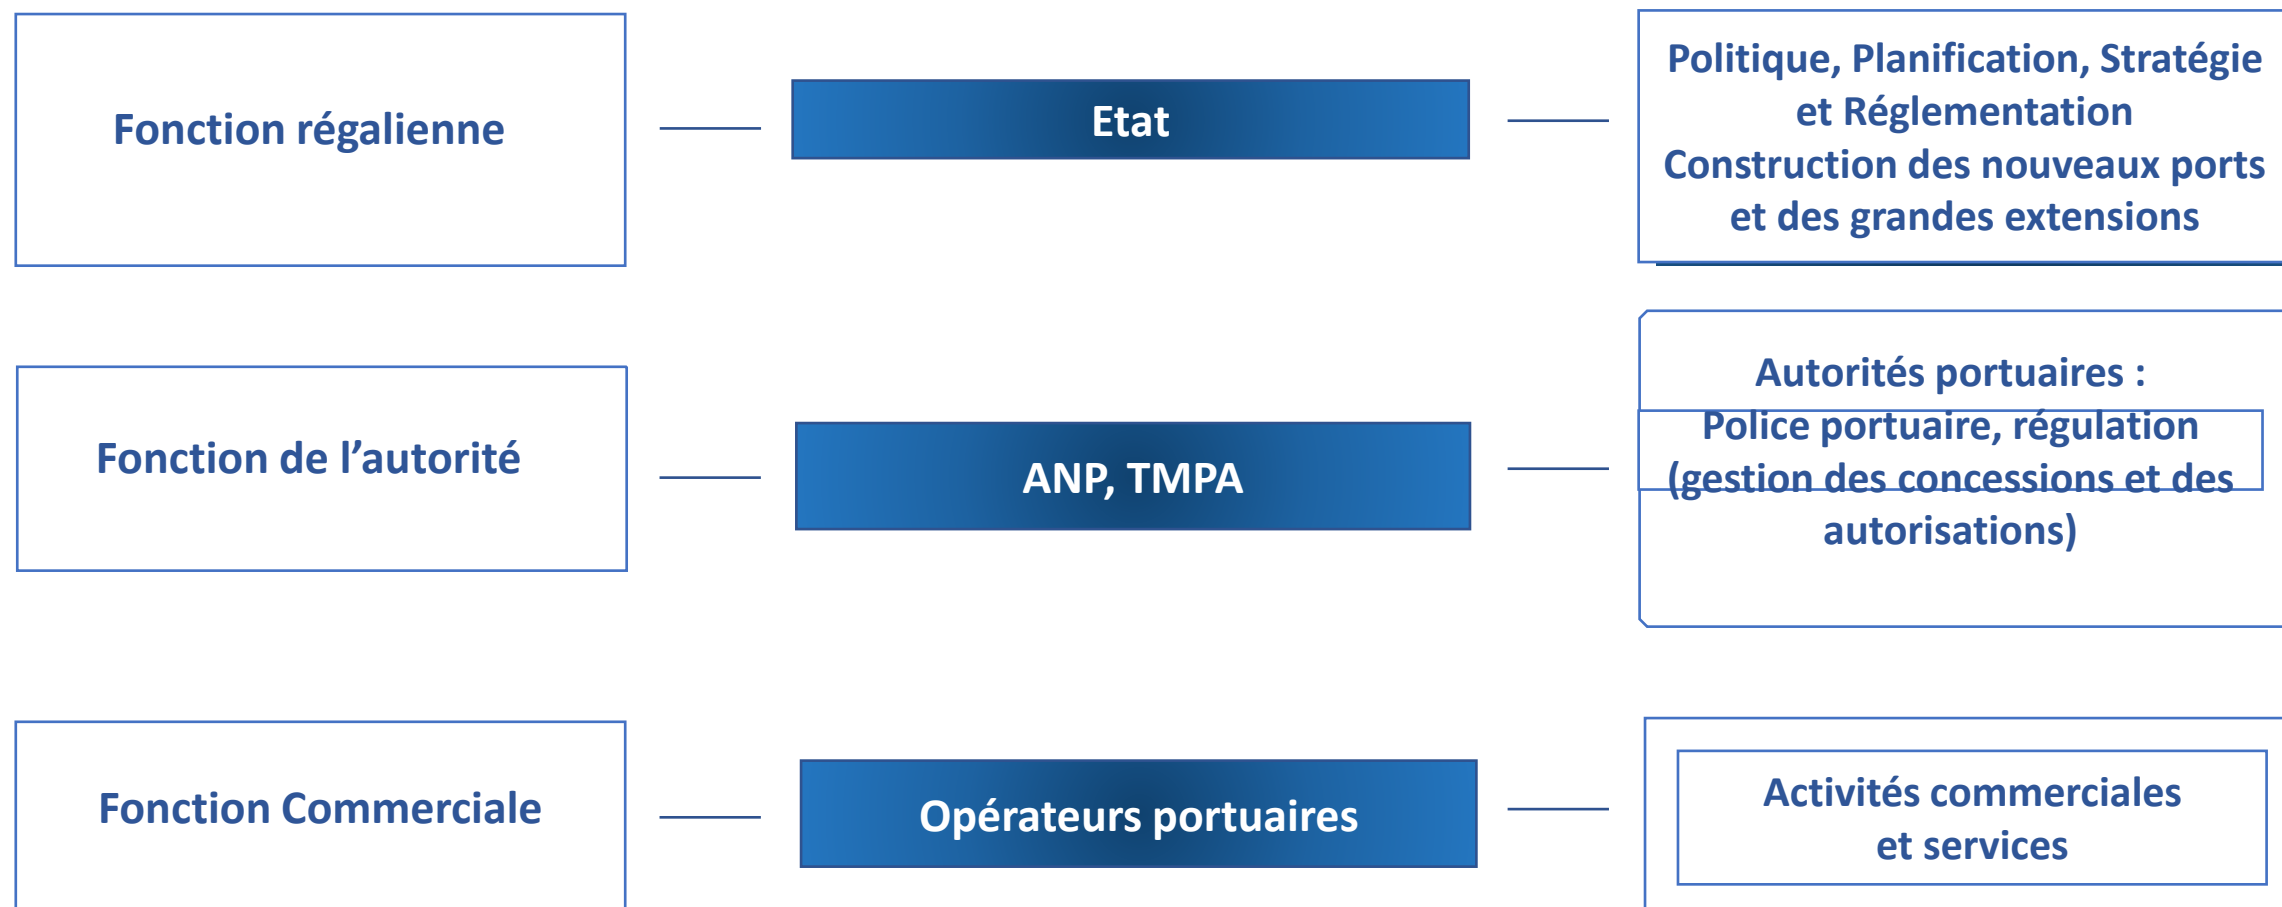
Fonction régalienne

Etat

Politique, Planification, Stratégie et Réglementation
Construction des nouveaux ports et des grandes extensions

Fonction de l'autorité

ANP, TMPA

Autorités portuaires :
Police portuaire, régulation (gestion des concessions et des autorisations)

Fonction Commerciale

Opérateurs portuaires

Activités commerciales et services